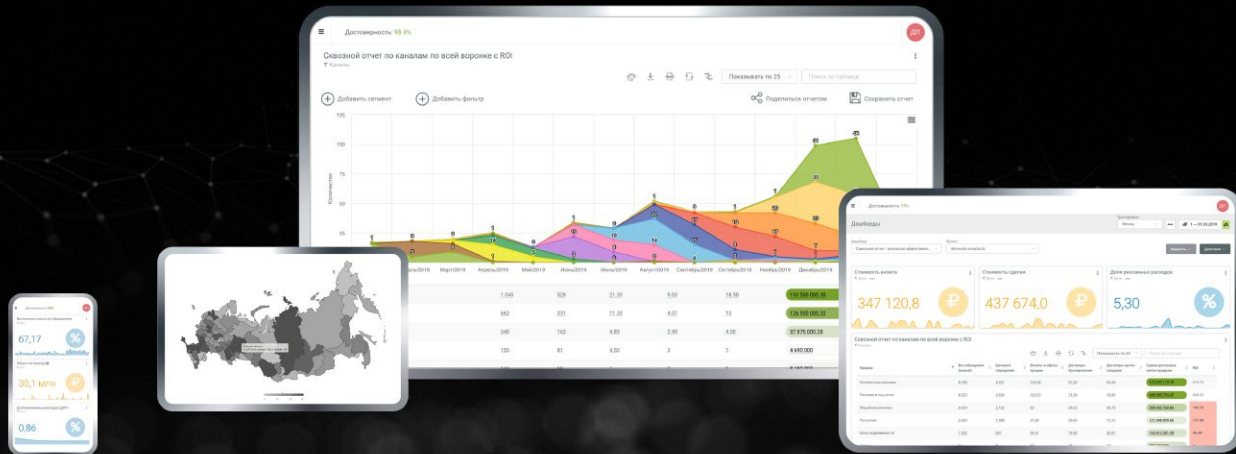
Достоверность: 98.4%

ДП

Сквозной отчет по каналам по всей воронке с ROI

Каналы

Показывать по 25

Поиск по таблице

Добавить сегмент

Добавить фильтр

Поделиться отчетом

Сохранить отчет

125

100

75

50

25

Количество

Март2019

Апрель2019

Май2019

Июнь2019

Июль2019

Август2019

Сентябрь2019

Октябрь2019

Ноябрь2019

Декабрь2019

| 1 345 | 528 | 21,33 | 9,33 | 18,50 | 135 555 000,33 |
|---|---|---|---|---|---|
| 662 | 201 | 11,33 | 4,07 | 13 | 126 555 000,33 |
| 349 | 162 | 4,83 | 2,95 | 4,50 | 37 878 000,29 |
| 155 | 81 | 4,50 | 3 | 1 | 8 690 000 |

Достоверность 94%

Дашборд

1 — 31.03.2019

Стоимость визита

347 120,8

Стоимость сделки

437 674,0

Доля рекламных расходов

5,30

%

Сквозной отчет по каналам по всей воронке с ROI

Показывать по 25

Поиск по таблице

ROI

67,17

%

30,1 млн

0,86

%